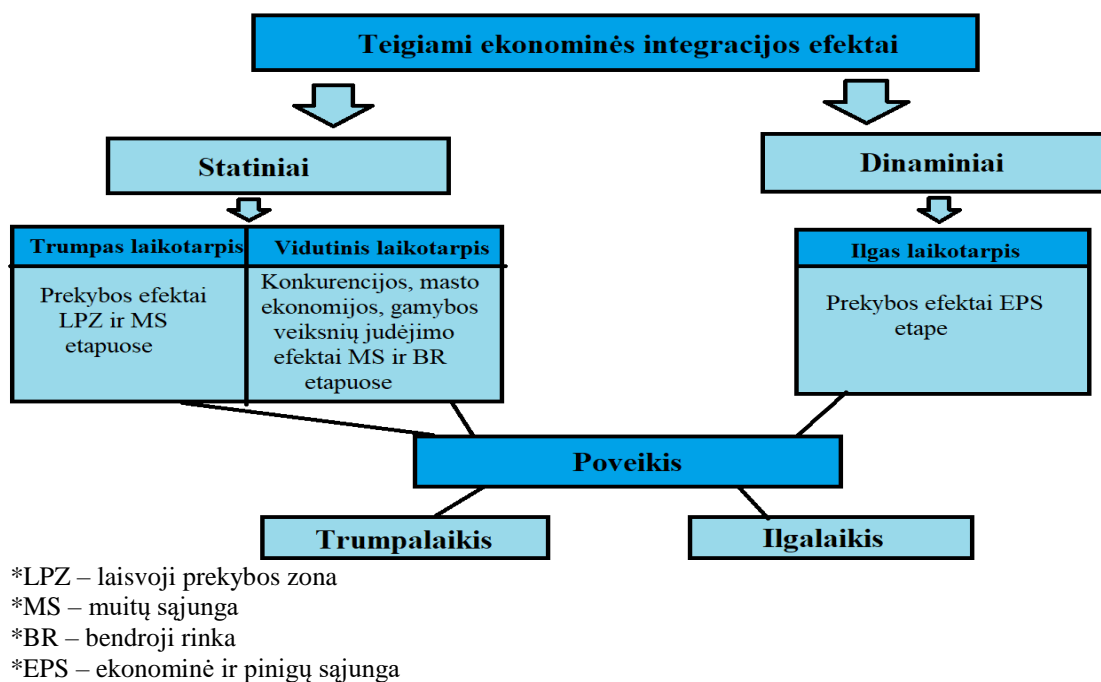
Teigiami ekonominės integracijos efektai

Statiniai

Dinaminiai

Trumpas laikotarpis

Vidutinis laikotarpis

Ilgas laikotarpis

Prekybos efektai LPZ ir MS etapuose

Konkurencijos, masto ekonomijos, gamybos veiksnių judėjimo efektai MS ir BR etapuose

Prekybos efektai EPS etape

Poveikis

Trumpalaikis

Ilgalaikis

*LPZ – laisvoji prekybos zona
*MS – muitų sąjunga
*BR – bendroji rinka
*EPS – ekonominė ir pinigų sąjunga